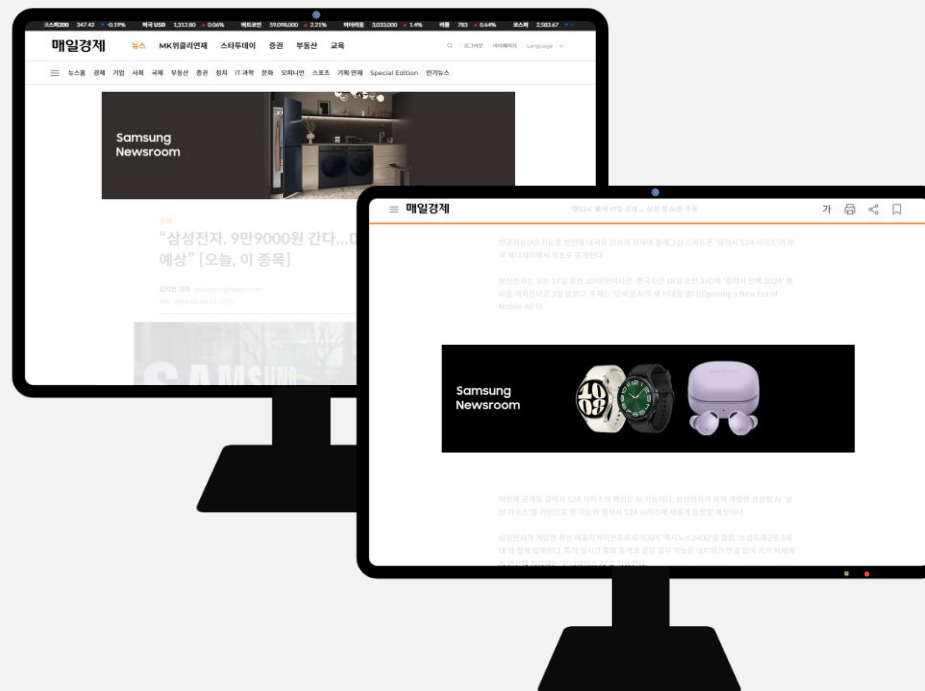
코스피200 347.42 ▼ -0.19% 미국 USD 1,313.80 ▲ 0.06% 비트코인 59,098,000 ▲ 2.21% 이더리움 3,033,000 ▲ 1.4% 리플 783 ▲ 0.64% 코스피 2,583.67

매일경제 뉴스 MK위클리연재 스타투데이 증권 부동산 교육

로그아웃 마이페이지 Language

뉴스홈 경제 기업 사회 국제 부동산 증권 정치 IT·과학 문화 오피니언 스포츠 기획·연재 Special Edition 인기뉴스

Samsung Newsroom

증권

“삼성전자, 9만9000원 간다…D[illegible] 예상” [오늘, 이 종목]

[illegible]

SAMSUNG

매일경제 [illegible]

가

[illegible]

Samsung Newsroom

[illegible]